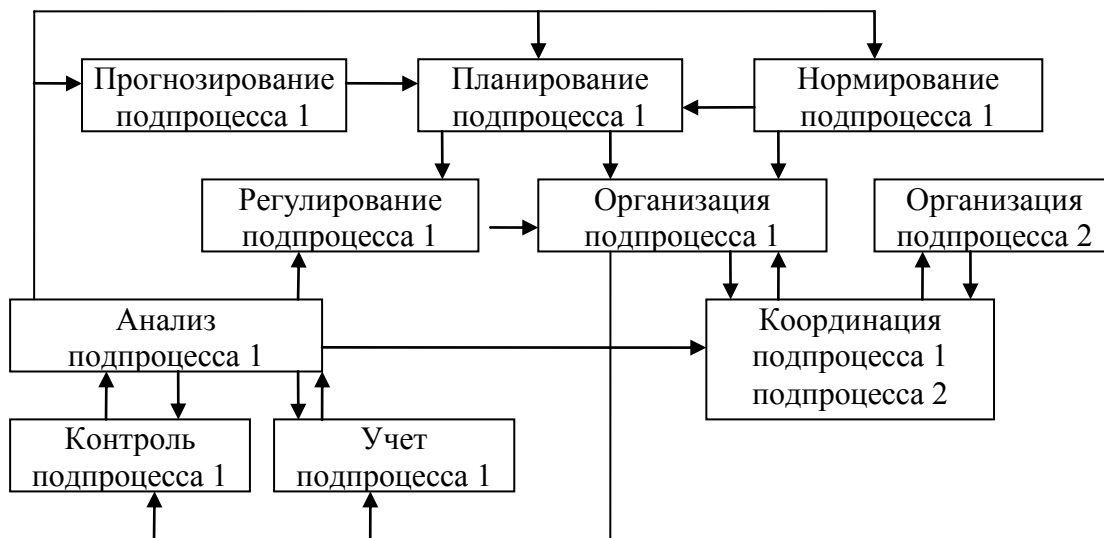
Прогнозирование подпроцесса 1

Планирование подпроцесса 1

Нормирование подпроцесса 1

Регулирование подпроцесса 1

Организация подпроцесса 1

Организация подпроцесса 2

Анализ подпроцесса 1

Координация подпроцесса 1 подпроцесса 2

Контроль подпроцесса 1

Учет подпроцесса 1